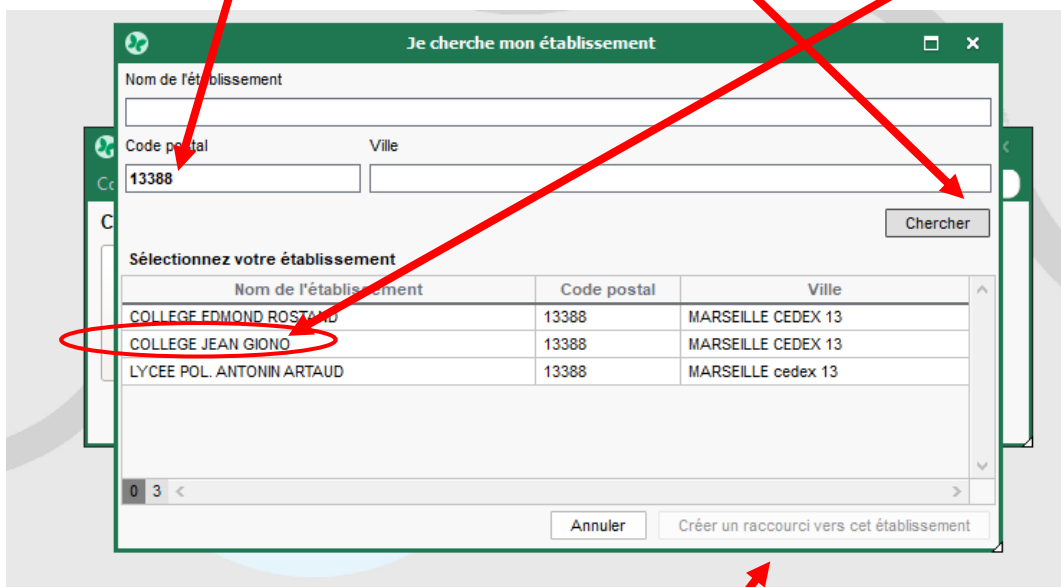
Je cherche mon établissement

Nom de l'établissement

Code postal

13388

Ville

Chercher

Sélectionnez votre établissement

| Nom de l'établissement | Code postal | Ville |
|---|---|---|
| COLLEGE EDMOND ROSTAND | 13388 | MARSEILLE CEDEX 13 |
| COLLEGE JEAN GIONO | 13388 | MARSEILLE CEDEX 13 |
| LYCEE POL. ANTONIN ARTAUD | 13388 | MARSEILLE cedex 13 |

0 3

Annuler

Créer un raccourci vers cet établissement